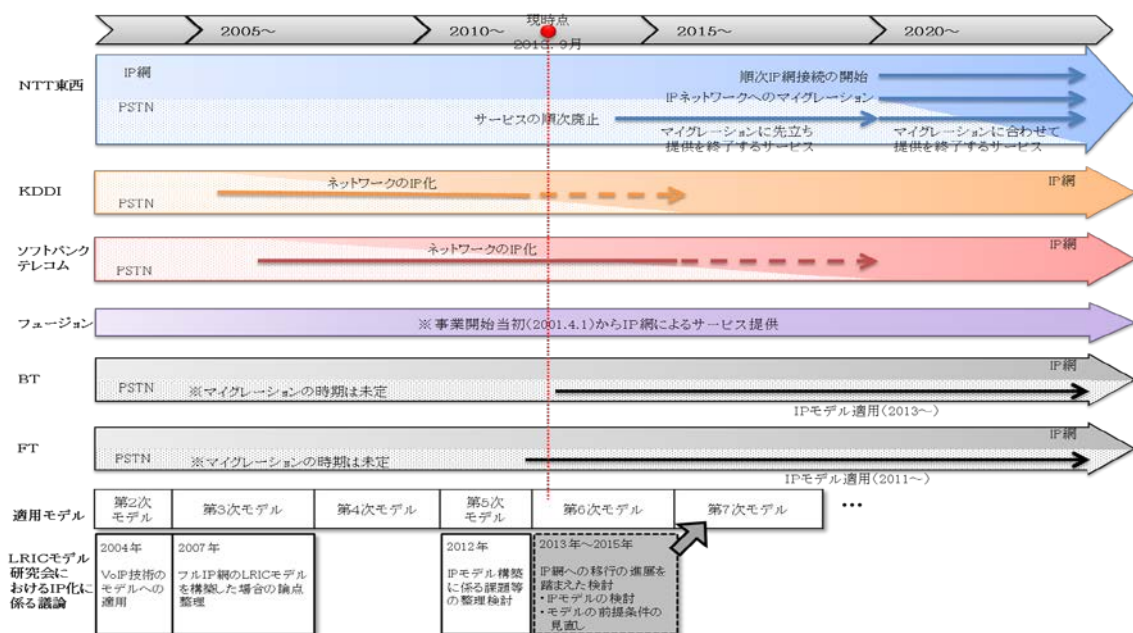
2005～ 2010～ 現時点 2013. 9月 2015～ 2020～

NTT東西
IP網
PSTN
順次IP網接続の開始
IPネットワークへのマイグレーション
サービスの順次廃止
マイグレーションに先立ち提供を終了するサービス
マイグレーションに合わせて提供を終了するサービス

KDDI
ネットワークのIP化
PSTN
IP網

ソフトバンクテレコム
ネットワークのIP化
PSTN
IP網

フュージョン
※事業開始当初(2001.4.1)からIP網によるサービス提供

BT
IP網
PSTN
※マイグレーションの時期は未定
IPモデル適用(2013～)

FT
IP網
PSTN
※マイグレーションの時期は未定
IPモデル適用(2011～)

| 適用モデル | 第2次モデル | 第3次モデル | 第4次モデル | 第5次モデル | 第6次モデル | 第7次モデル |
|---|---|---|---|---|---|---|

…

LRICモデル研究会におけるIP化に係る議論

2004年
VoIP技術のモデルへの適用

2007年
フルIP網のLRICモデルを構築した場合の論点整理

2012年
IPモデル構築に係る課題等の整理検討

2013年～2015年
IP網への移行の進展を踏まえた検討
・IPモデルの検討
・モデルの前提条件の見直し